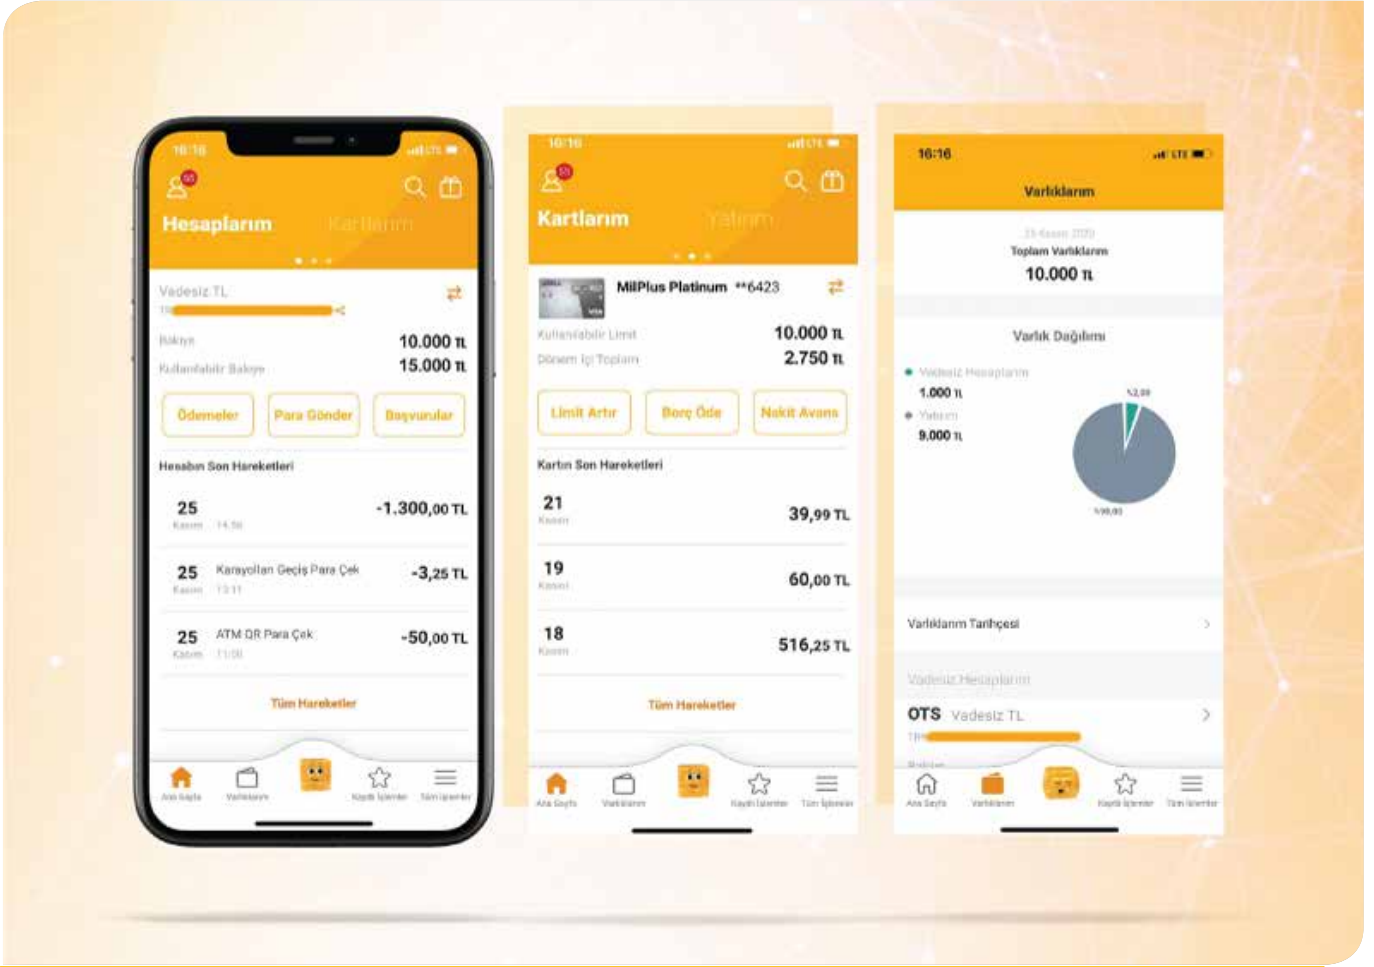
16:16

Hesaplarım Kartlarım

Vadesiz TL

Bakiye 10.000 TL
Kullanılabilir Bakiye 15.000 TL

Ödemeler Para Gönder Başvurular

Hesabın Son Hareketleri

25 Kasım 14:56 -1.300,00 TL

25 Kasım 13:11 Karayolları Geçiş Para Çek -3,25 TL

25 Kasım 11:06 ATM QR Para Çek -50,00 TL

Tüm Hareketler

Ana Sayfa Varlıklarım Kayıtlı İşlemler Tüm İşlemler

16:16

Kartlarım Yatırım

MilPlus Platinum **6423

Kullanılabilir Limit 10.000 TL
Dönem İçi Toplam 2.750 TL

Limit Artır Borç Öde Nakit Avans

Kartın Son Hareketleri

21 Kasım 39,99 TL

19 Kasım 60,00 TL

18 Kasım 516,25 TL

Tüm Hareketler

Ana Sayfa Varlıklarım Kayıtlı İşlemler Tüm İşlemler

16:16

Varlıklarım

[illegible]
Toplam Varlıklarım
10.000 TL

Varlık Dağılımı

Vadesiz Hesaplarım
1.000 TL
Yatırım
9.000 TL

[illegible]
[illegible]

Varlıklarım Tarihçesi

Vadesiz Hesaplarım

OTS Vadesiz TL

Ana Sayfa Varlıklarım Kayıtlı İşlemler Tüm İşlemler